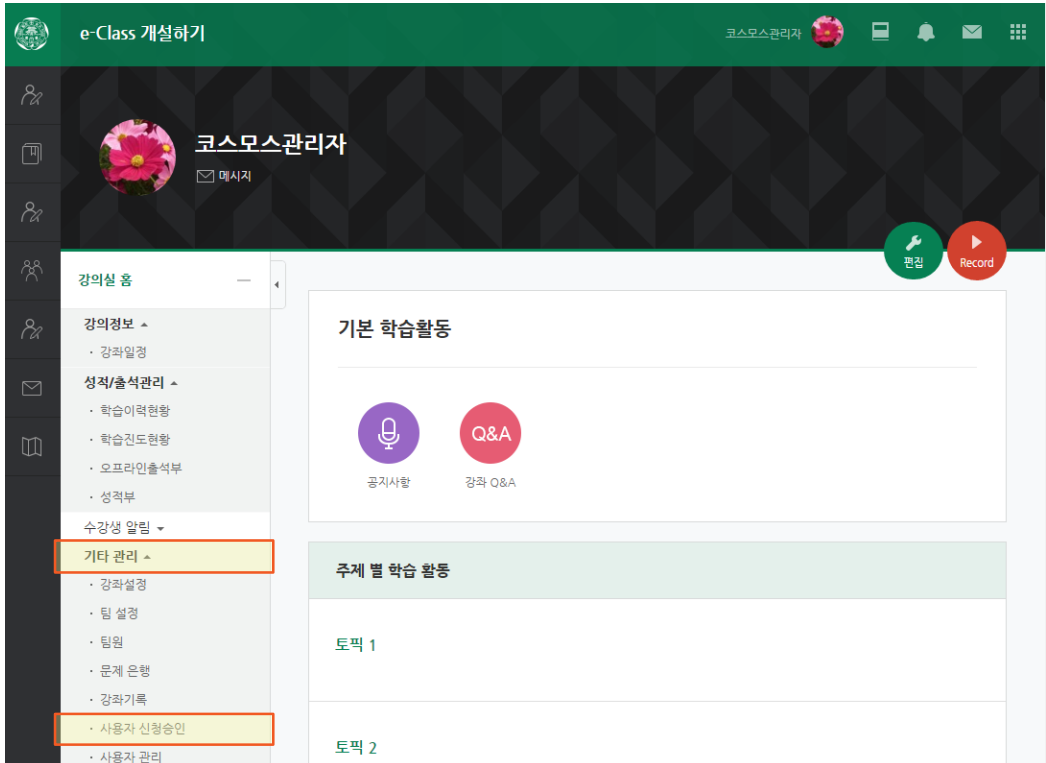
e-Class 개설하기

코스모스관리자

코스모스관리자

메시지

편집

Record

강의실 홈

강의정보

· 강좌일정

성적/출석관리

· 학습이력현황

· 학습진도현황

· 오프라인출석부

· 성적부

수강생 알림

기타 관리

· 강좌설정

· 팀 설정

· 팀원

· 문제 은행

· 강좌기록

· 사용자 신청승인

· 사용자 관리

기본 학습활동

Q&A

공지사항

강좌 Q&A

주제 별 학습 활동

토픽 1

토픽 2